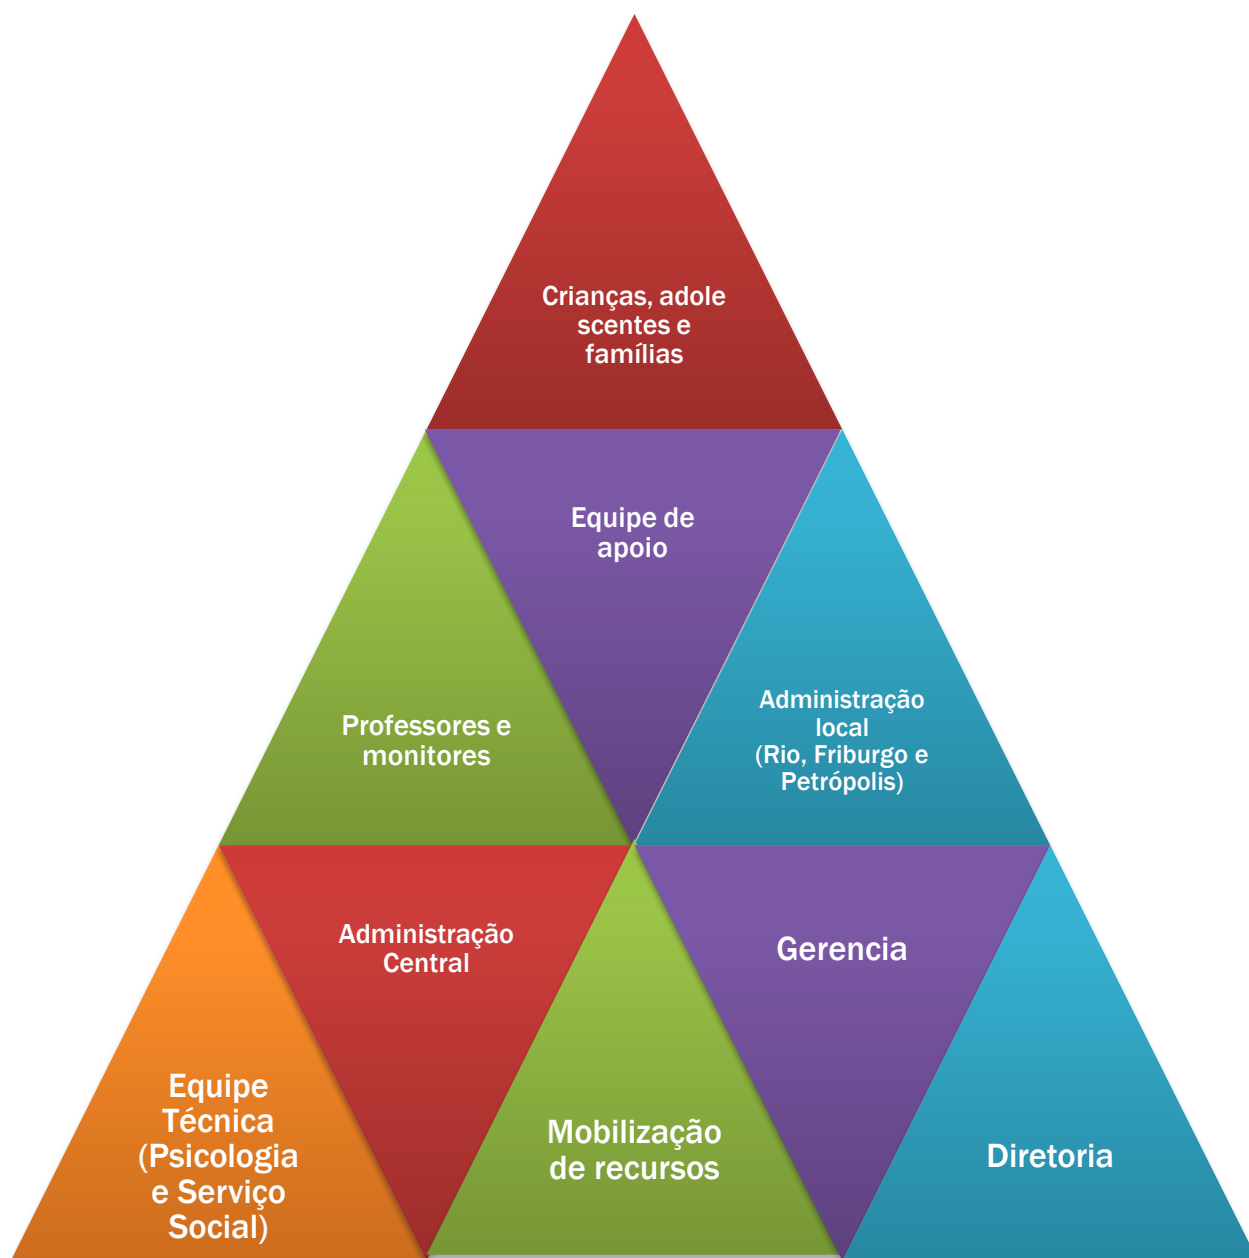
Crianças, adole scentes e famílias

Professores e monitores

Equipe de apoio

Administração local (Rio, Friburgo e Petrópolis)

Equipe Técnica (Psicologia e Serviço Social)

Administração Central

Mobilização de recursos

Gerencia

Diretoria